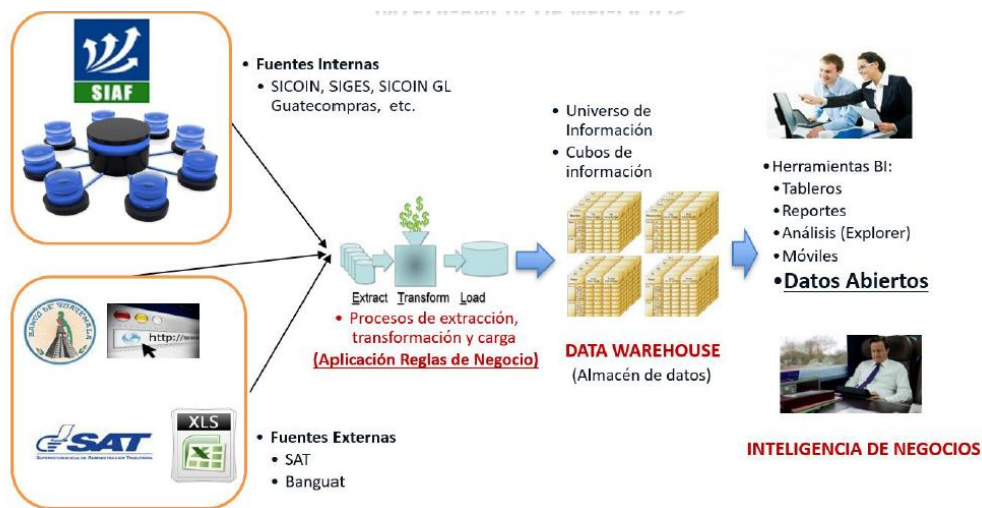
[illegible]

SIAF

• Fuentes Internas
• SICOIN, SIGES, SICOIN GL Guatecompras, etc.

Extract Transform Load

• Procesos de extracción, transformación y carga
(Aplicación Reglas de Negocio)

• Universo de Información
• Cubos de información

DATA WAREHOUSE
(Almacén de datos)

• Herramientas BI:
• Tableros
• Reportes
• Análisis (Explorer)
• Móviles
• Datos Abiertos

BANCO DE GUATEMALA

http://

SAT
SUPERINTENDENCIA DE ADMINISTRACIÓN TRIBUTARIA

XLS

• Fuentes Externas
• SAT
• Banguat

INTELIGENCIA DE NEGOCIOS